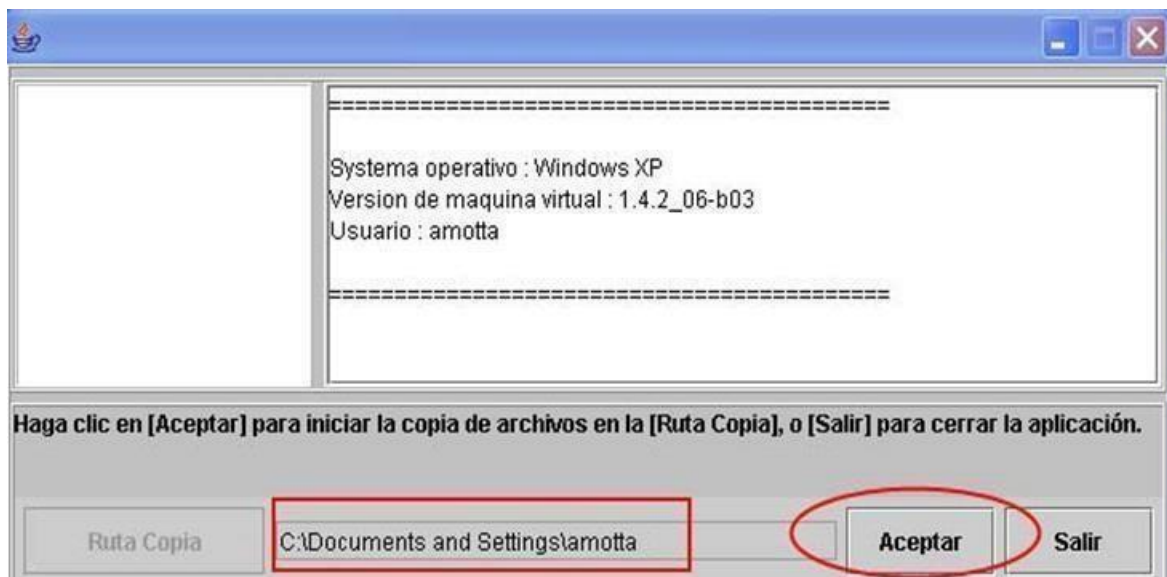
==========================================

Systema operativo : Windows XP
Version de maquina virtual : 1.4.2_06-b03
Usuario : amotta

==========================================

Haga clic en [Aceptar] para iniciar la copia de archivos en la [Ruta Copia], o [Salir] para cerrar la aplicación.

Ruta Copia
C:\Documents and Settings\amotta
Aceptar
Salir